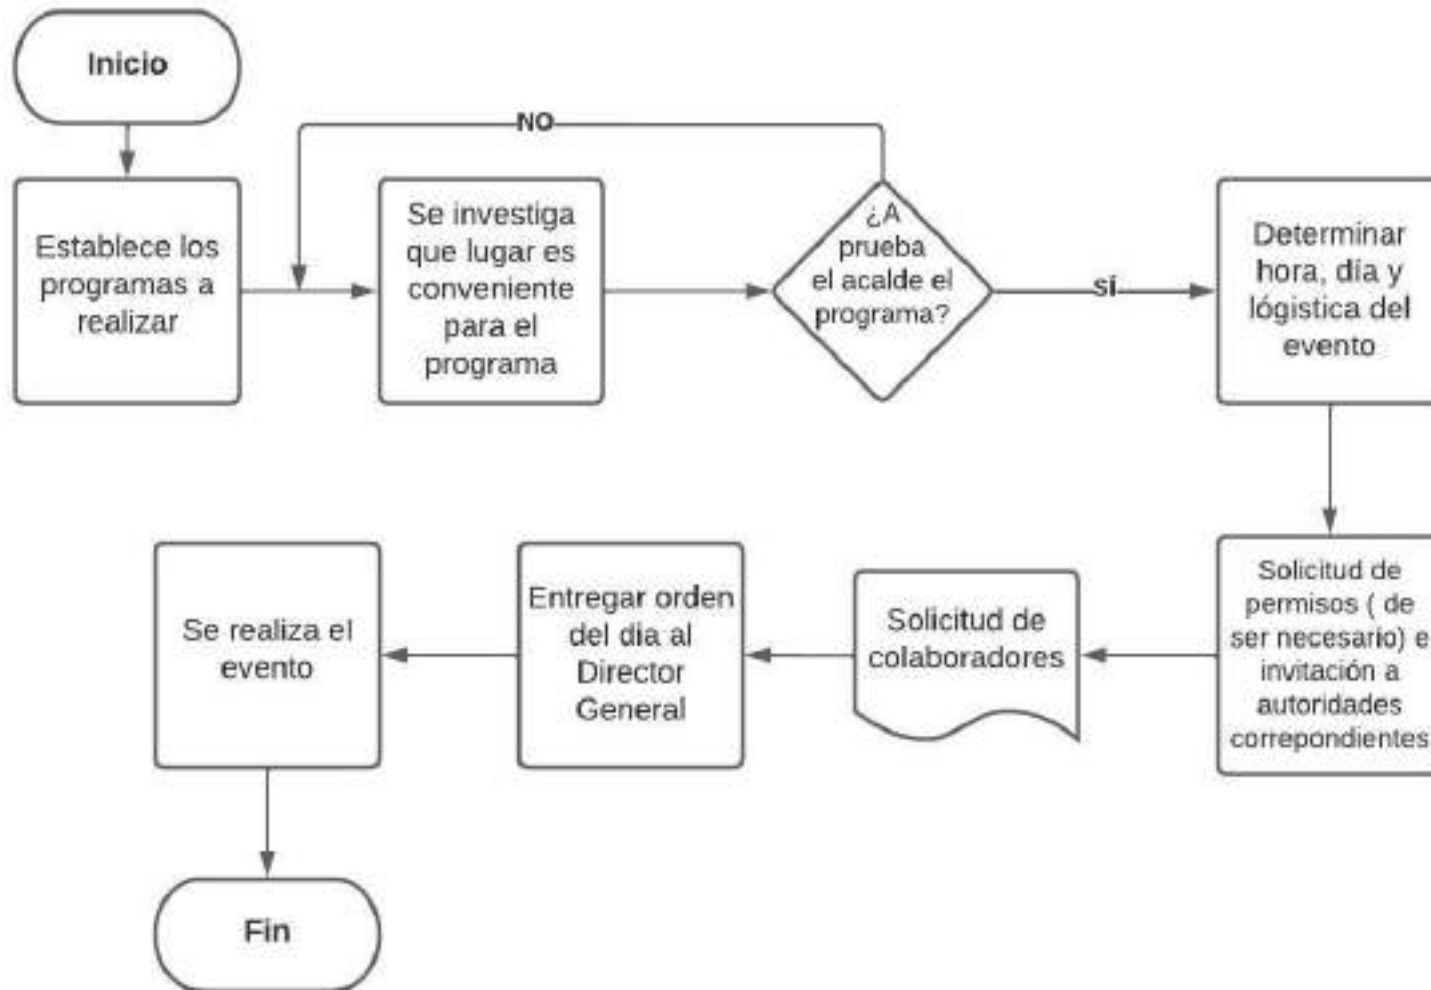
Inicio

Establece los programas a realizar

Se investiga que lugar es conveniente para el programa

NO

¿A prueba el acalde el programa?

SÍ

Determinar hora, día y lógistica del evento

Solicitud de permisos ( de ser necesario) e invitación a autoridades correpondientes

Solicitud de colaboradores

Entregar orden del dia al Director General

Se realiza el evento

Fin